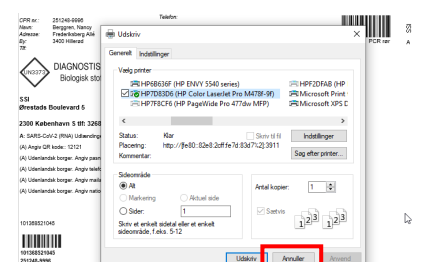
CPR nr: 251248-9996
Navn: Berggren, Nancy
Adresse: Frederiksberg Allé
By: 3400 Hillerød
Tlf:

Telefon

PCR rør A

DIAGNOSTIS
Biologisk sto

UN3373

SSI
Ørestads Boulevard 5

2300 København S tlf: 3268

A: SARS-CoV-2 (RNA) Udsendinge
(A) Angiv QR kode: 12121
(A) Udenlandsk borger. Angiv pas
(A) Udenlandsk borger. Angiv telef
(A) Udenlandsk borger. Angiv mail
(A) Udenlandsk borger. Angiv natio

1012685Z1045

1012685Z1045
251248-9996

Udskriv
Generelt Indstillinger
Vælg printer
HP6B636F (HP ENVY 5540 series)
HP7D83D6 (HP Color LaserJet Pro M478f-9f)
HP7F8CF6 (HP PageWide Pro 477dw MFP)
HPF2DFAB (HP
Microsoft Print
Microsoft XPS D
Status: Klar
Placering: http://[fe80::82e8:2cff:fe7d:83d7%2]:3911
Kommentar:
Skriv til fil
Indstillinger
Søg efter printer...
Sideområde
Alt
Markering
Aktuel side
Sider: 1
Skriv et enkelt sidetal eller et enkelt sideområde, f.eks. 5-12
Antal kopier: 1
Sætvis
Udskriv
Annuller
Anvend